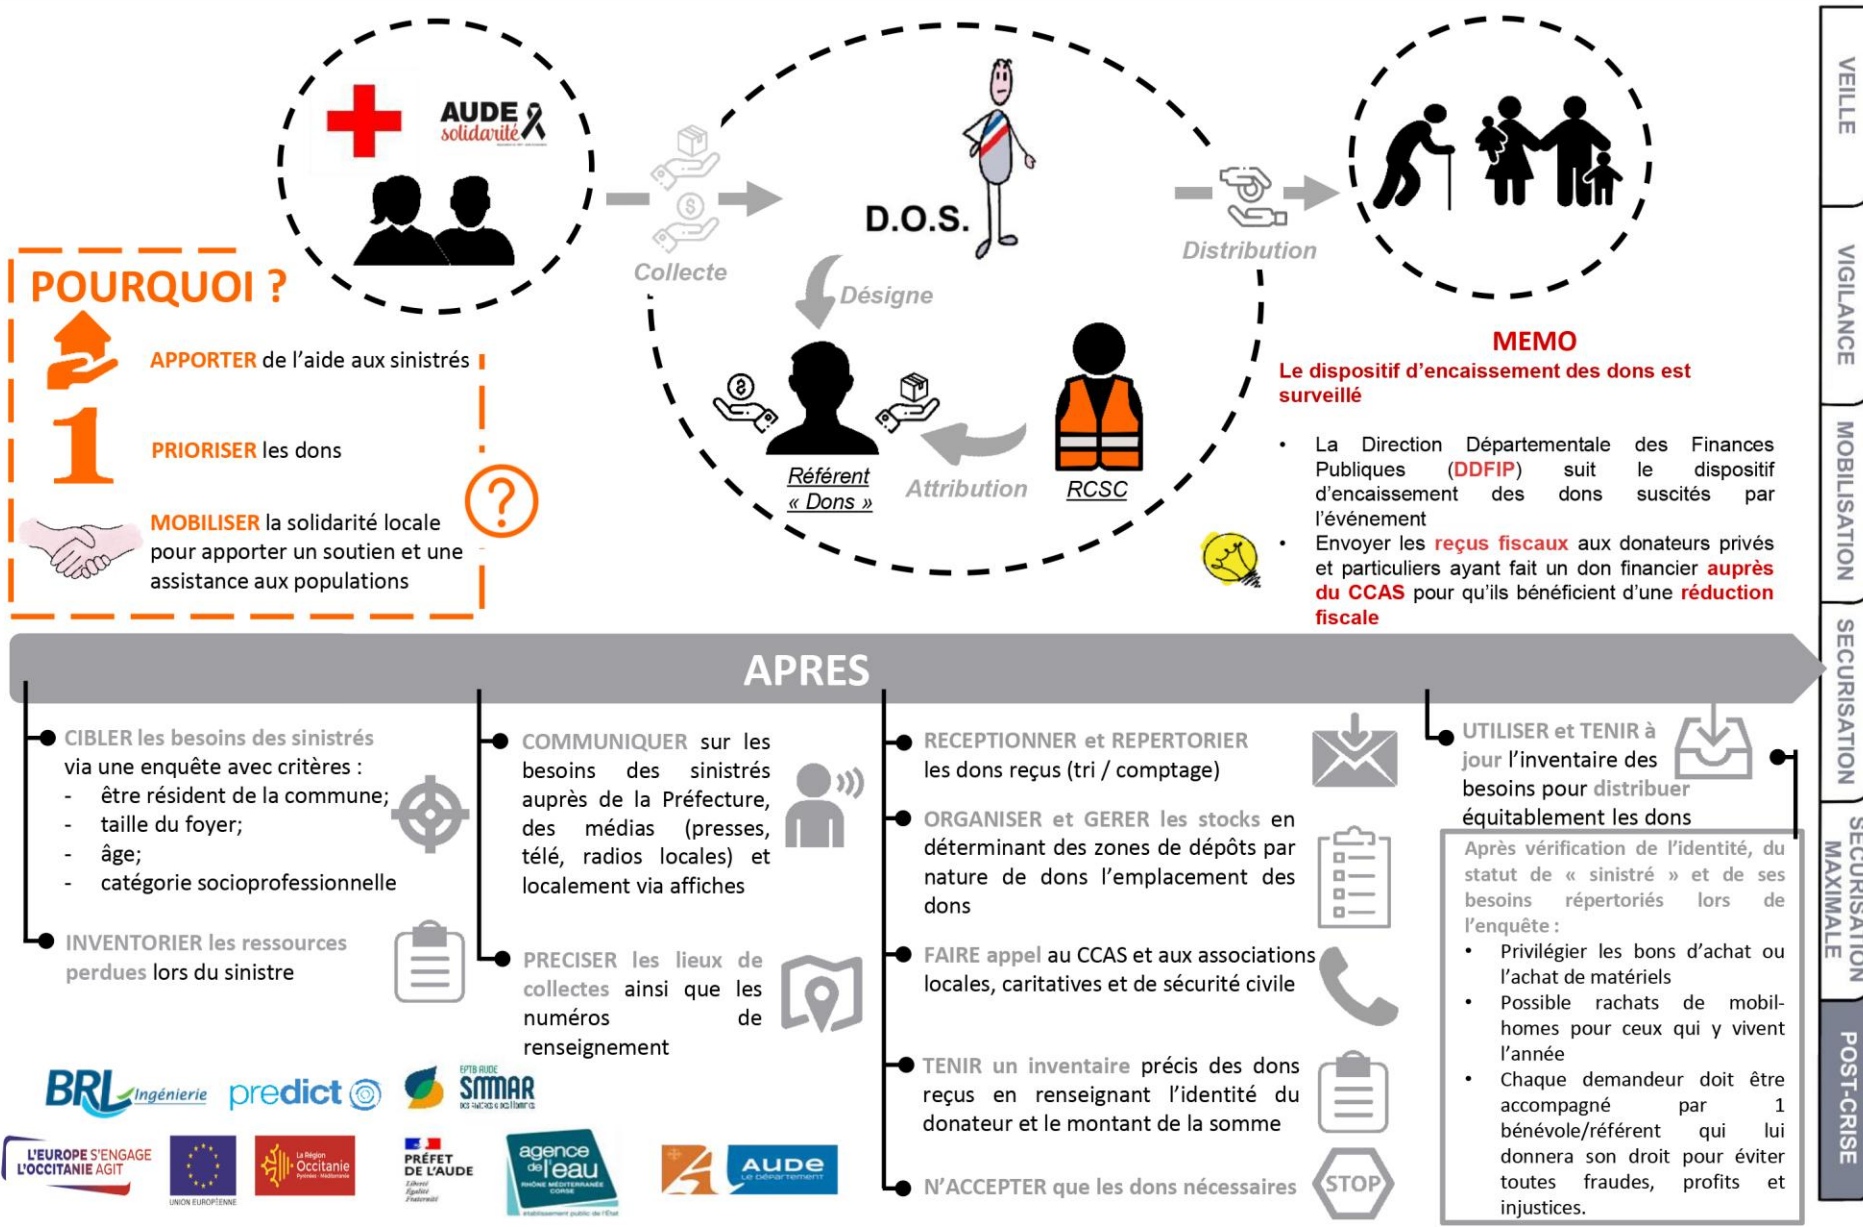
AUDE solidarité

Collecte

D.O.S.

Distribution

Désigne

Référent « Dons »

Attribution

RCSC

POURQUOI ?

APPORTER de l'aide aux sinistrés

1

PRIORISER les dons

MOBILISER la solidarité locale pour apporter un soutien et une assistance aux populations

?

MEMO
Le dispositif d'encaissement des dons est surveillé

• La Direction Départementale des Finances Publiques (DDFIP) suit le dispositif d'encaissement des dons suscités par l'événement
• Envoyer les reçus fiscaux aux donateurs privés et particuliers ayant fait un don financier auprès du CCAS pour qu'ils bénéficient d'une réduction fiscale

VEILLE
VIGILANCE
MOBILISATION
SECURISATION
SECURISATION MAXIMALE
POST-CRISE

APRES

CIBLER les besoins des sinistrés via une enquête avec critères :
- être résident de la commune;
- taille du foyer;
- âge;
- catégorie socioprofessionnelle

INVENTORIER les ressources perdues lors du sinistre

COMMUNIQUER sur les besoins des sinistrés auprès de la Préfecture, des médias (presses, télé, radios locales) et localement via affiches

PRECISER les lieux de collectes ainsi que les numéros de renseignement

RECEPTIONNER et REPERTORIER les dons reçus (tri / comptage)

ORGANISER et GERER les stocks en déterminant des zones de dépôts par nature de dons l'emplacement des dons

FAIRE appel au CCAS et aux associations locales, caritatives et de sécurité civile

TENIR un inventaire précis des dons reçus en renseignant l'identité du donateur et le montant de la somme

N'ACCEPTER que les dons nécessaires

STOP

UTILISER et TENIR à jour l'inventaire des besoins pour distribuer équitablement les dons

Après vérification de l'identité, du statut de « sinistré » et de ses besoins répertoriés lors de l'enquête :
• Privilégier les bons d'achat ou l'achat de matériels
• Possible rachats de mobil-homes pour ceux qui y vivent l'année
• Chaque demandeur doit être accompagné par 1 bénévole/référent qui lui donnera son droit pour éviter toutes fraudes, profits et injustices.

BRL Ingénierie predict EPTB AUDE SMMAR
L'EUROPE S'ENGAGE L'OCCITANIE AGIT
UNION EUROPÉENNE
La Région Occitanie
PRÉFET DE L'AUDE
agence de l'eau RHÔNE MÉDITERRANÉE CORSE
AUDE le département